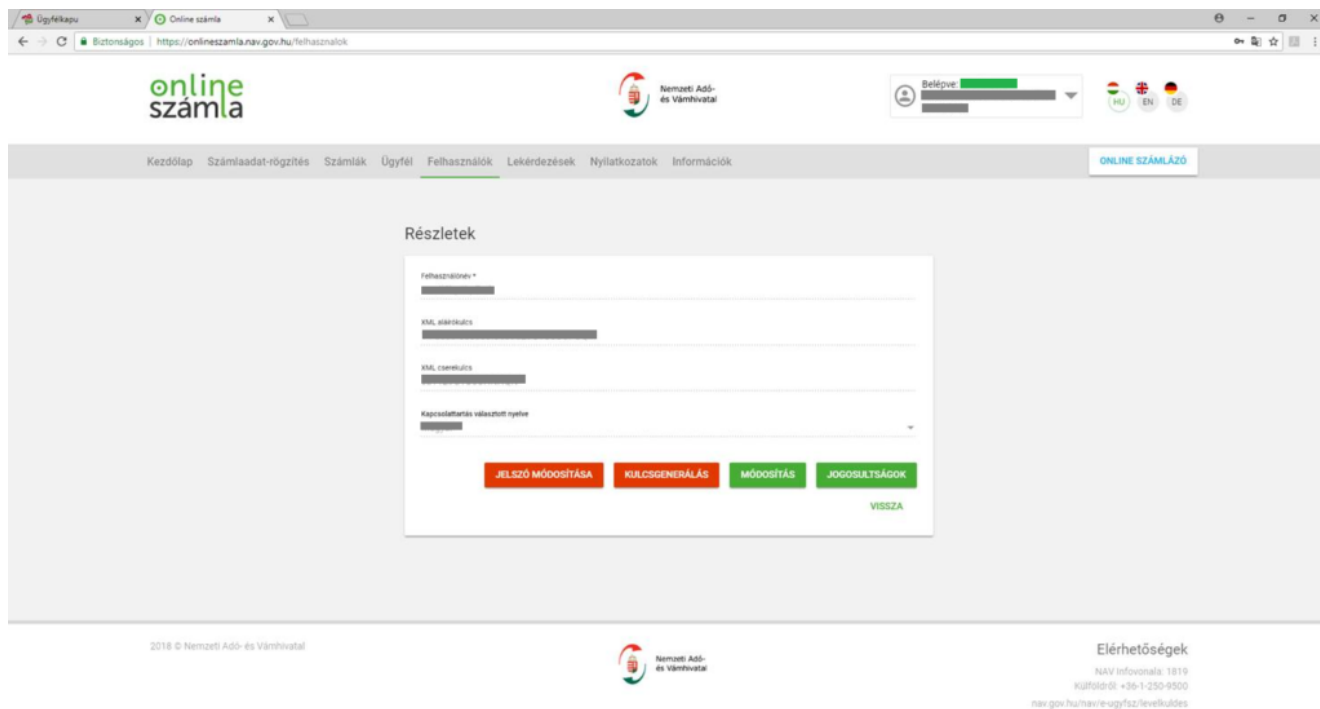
Ügyfélkapu
Online számla

Biztonságos | https://onlineszamla.nav.gov.hu/felhasznalok

online számla

Nemzeti Adó- és Vámhivatal

Belépve: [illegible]

HU EN DE

Kezdőlap Számlaadat-rögzítés Számlák Ügyfél Felhasználók Lekérdezések Nyilatkozatok Információk

ONLINE SZÁMLÁZÓ

Részletek

Felhasználónév *
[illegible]

XML aláírókulcs
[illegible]

XML cserekulcs
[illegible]

Kapcsolattartás választott nyelve
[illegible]

JELSZÓ MÓDOSÍTÁSA KULCSGENERÁLÁS MÓDOSÍTÁS JOGOSULTSÁGOK

VISSZA

2018 © Nemzeti Adó- és Vámhivatal

Nemzeti Adó- és Vámhivatal

Elérhetőségek
NAV Infovonala: 1819
Külföldről: +36-1-250-9500
nav.gov.hu/nav/e-ugyfsz/levelkuldes